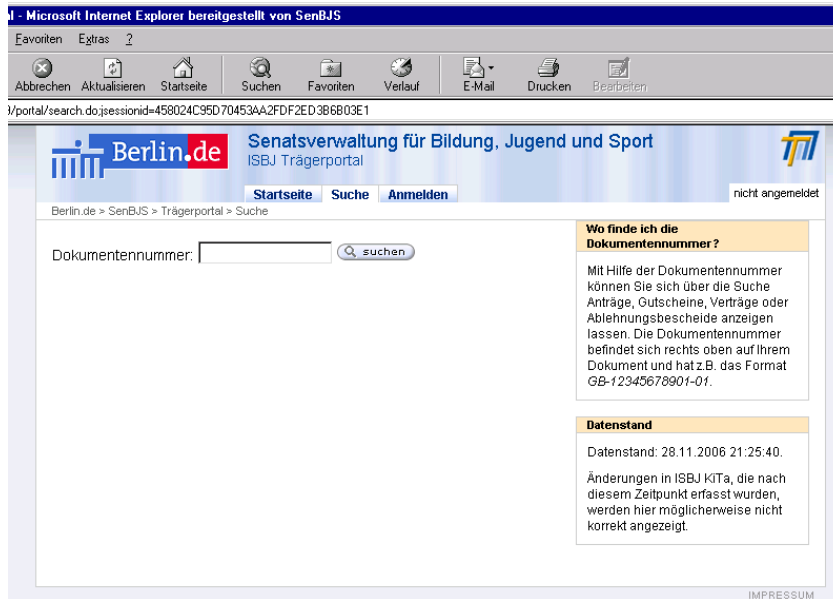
l - Microsoft Internet Explorer bereitgestellt von SenBJS

Favoriten Extras ?

Abbrechen Aktualisieren Startseite Suchen Favoriten Verlauf E-Mail Drucken Bearbeiten

/portal/search.do;jsessionid=458024C95D70453AA2FDF2ED3B6B03E1

Berlin.de

Senatsverwaltung für Bildung, Jugend und Sport

ISBJ Trägerportal

Startseite Suche Anmelden

nicht angemeldet

Berlin.de > SenBJS > Trägerportal > Suche

Dokumentennummer: suchen

Wo finde ich die Dokumentennummer?

Mit Hilfe der Dokumentennummer können Sie sich über die Suche Anträge, Gutscheine, Verträge oder Ablehnungsbescheide anzeigen lassen. Die Dokumentennummer befindet sich rechts oben auf Ihrem Dokument und hat z.B. das Format GB-12345678901-01.

Datenstand

Datenstand: 28.11.2006 21:25:40.

Änderungen in ISBJ KiTa, die nach diesem Zeitpunkt erfasst wurden, werden hier möglicherweise nicht korrekt angezeigt.

IMPRESSUM